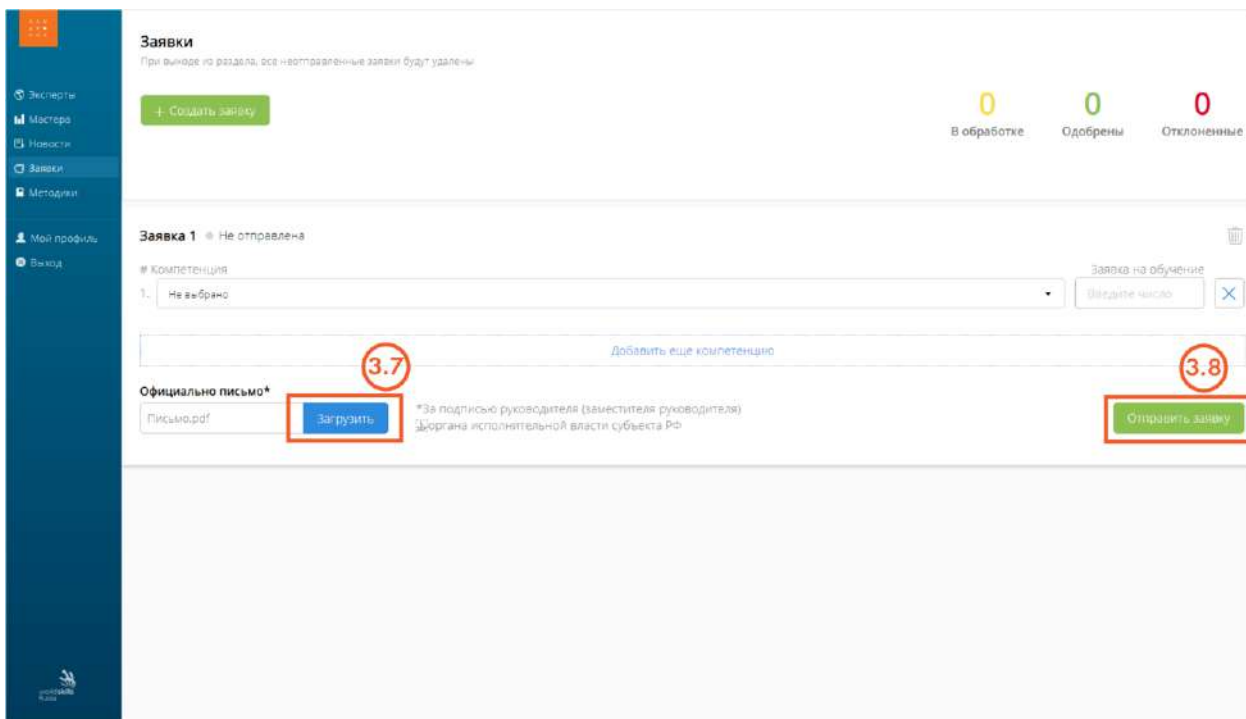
Эксперты
Мастера
Новости
Заявки
Методики
Мой профиль
Выход

Заявки
При выходе из раздела, все неотправленные заявки будут удалены

+ Создать заявку

0
В обработке
0
Одобрены
0
Отклоненные

Заявка 1 • Не отправлена

# Компетенция
1. Не выбрано

Заявка на обучение
Введите число

Добавить еще компетенцию

3.7
Официально письмо*
Письмо.pdf
Загрузить
*За подписью руководителя (заместителя руководителя) органа исполнительной власти субъекта РФ

3.8
Отправить заявку

worldskills Russia